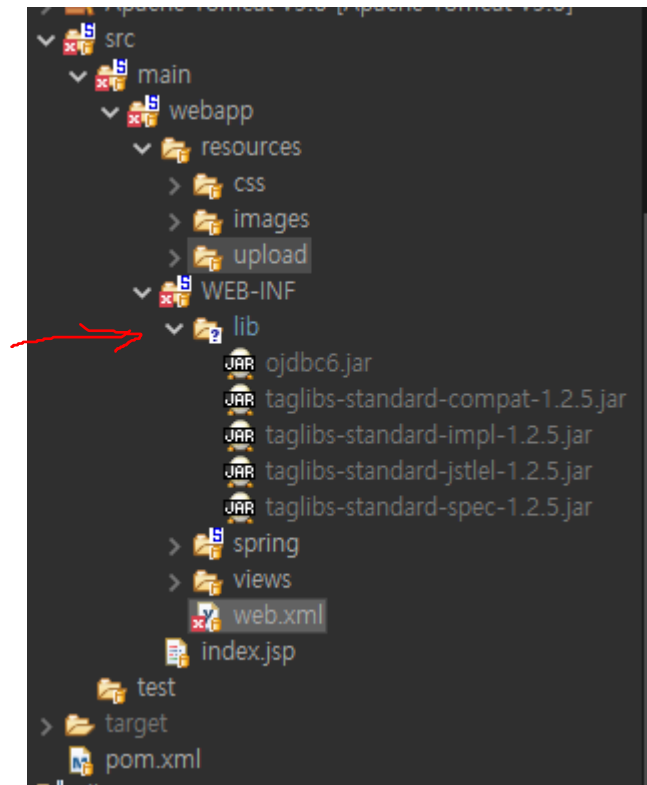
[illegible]
src
main
webapp
resources
css
images
upload
WEB-INF
lib
JAR ojdbc6.jar
JAR taglibs-standard-compat-1.2.5.jar
JAR taglibs-standard-impl-1.2.5.jar
JAR taglibs-standard-jstlel-1.2.5.jar
JAR taglibs-standard-spec-1.2.5.jar
spring
views
web.xml
index.jsp
test
target
pom.xml